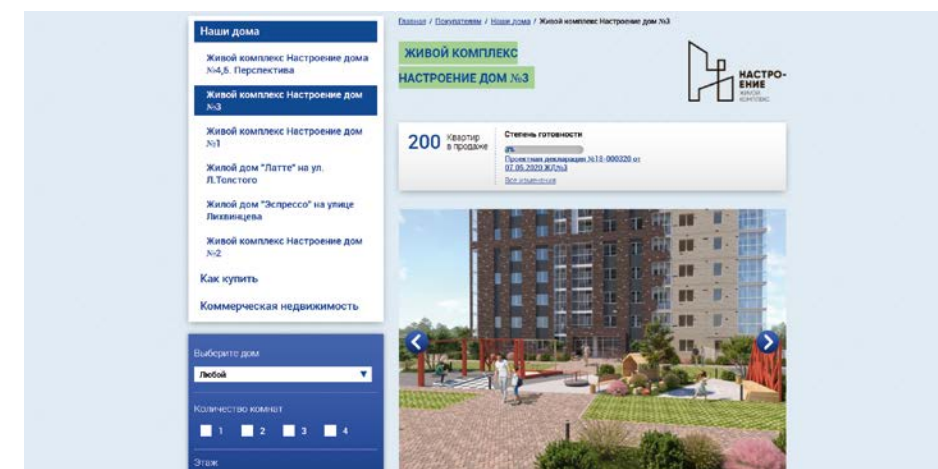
Наши дома

Живой комплекс Настроение дома №4,6. Перспектива

Живой комплекс Настроение дом №3

Живой комплекс Настроение дом №1

Жилой дом "Латте" на ул. Л.Толстого

Жилой дом "Эспрессо" на улице Ликвинцева

Живой комплекс Настроение дом №2

Как купить

Коммерческая недвижимость

Выберите дом

Любой

Количество комнат

1 2 3 4

Этаж

Главная / Покупателям / Наши дома / Живой комплекс Настроение дом №3

ЖИВОЙ КОМПЛЕКС НАСТРОЕНИЕ ДОМ №3

НАСТРО-ЕНИЕ ЖИВОЙ КОМПЛЕКС

200 Квартир в продаже

Степень готовности

4%

Проектная декларация №18-000320 от 07.05.2020 ЖД№3

Все изменения